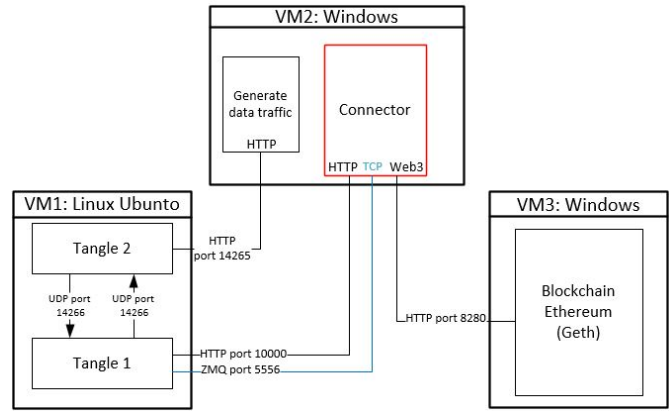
VM2: Windows

Generate data traffic

HTTP

Connector

HTTP TCP Web3

VM1: Linux Ubunto

Tangle 2

HTTP port 14265

UDP port 14266

UDP port 14266

Tangle 1

HTTP port 10000

ZMQ port 5556

VM3: Windows

Blockchain Ethereum (Geth)

HTTP port 8280